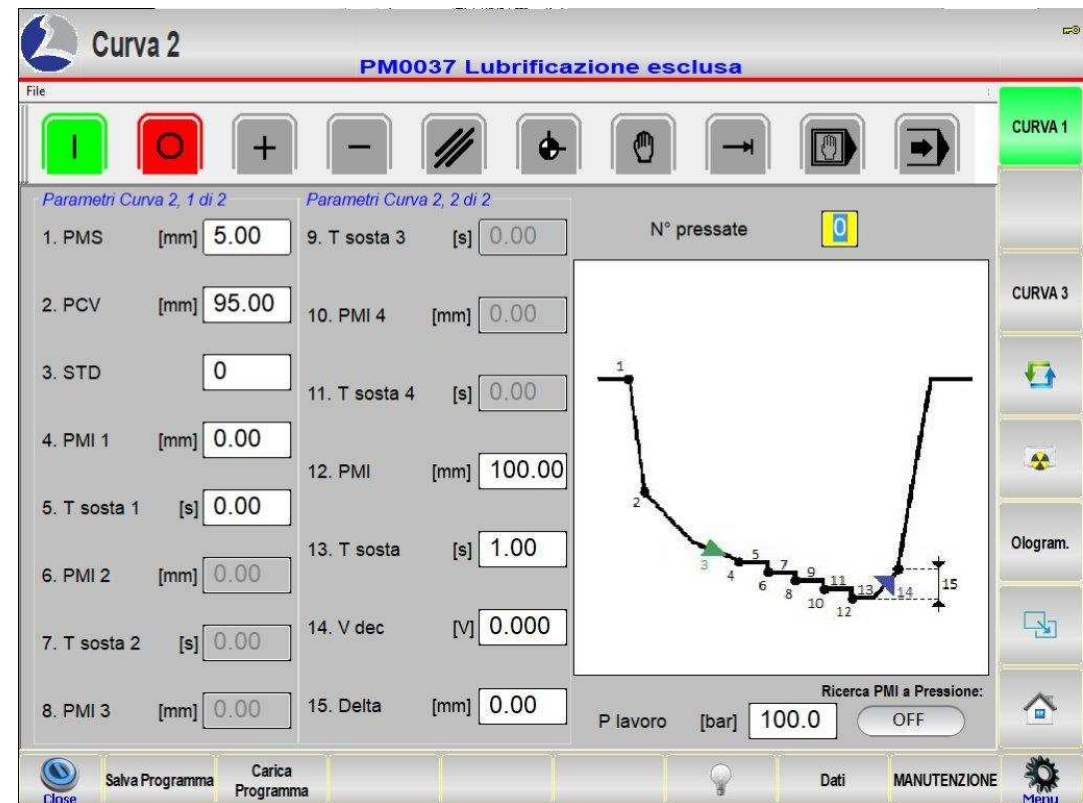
Curva 2

PM0037 Lubrificazione esclusa

File

CURVA 1

CURVA 3

Ologram.

Parametri Curva 2, 1 di 2

1. PMS [mm] 5.00

2. PCV [mm] 95.00

3. STD 0

4. PMI 1 [mm] 0.00

5. T sosta 1 [s] 0.00

6. PMI 2 [mm] 0.00

7. T sosta 2 [s] 0.00

8. PMI 3 [mm] 0.00

Parametri Curva 2, 2 di 2

9. T sosta 3 [s] 0.00

10. PMI 4 [mm] 0.00

11. T sosta 4 [s] 0.00

12. PMI [mm] 100.00

13. T sosta [s] 1.00

14. V dec [V] 0.000

15. Delta [mm] 0.00

N° pressate 0

1 1 2 3 4 5 6 7 8 9 10 11 12 13 14 15

Ricerca PMI a Pressione:

P lavoro [bar] 100.0 OFF

Close Salva Programma Carica Programma Dati MANUTENZIONE Menu